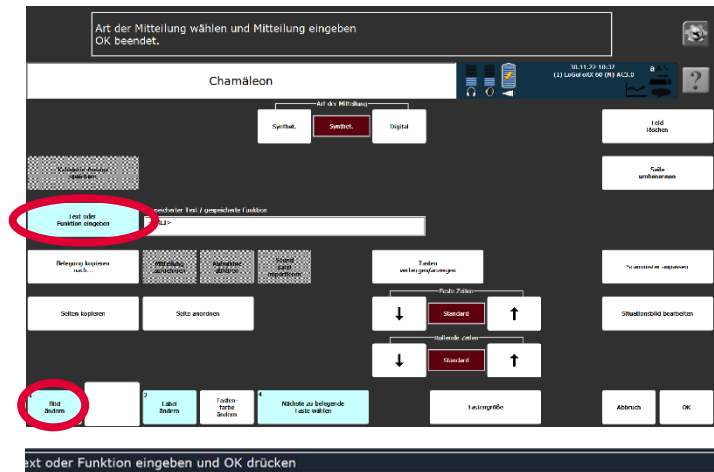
Art der Mitteilung wählen und Mitteilung eingeben
OK beendet.

Chamäleon

30.11.22 10:37
(1) LoGoFoXX 60 (M) AC3.0

?

Art der Mitteilung

Synthet.

Synthet.

Digital

Feld löschen

Seite umbenennen

Text oder Funktion eingeben

gespeicherter Text / gespeicherte Funktion

<LL>

Belegung kopieren nach...

Tasten verbergen/anzeigen

Seiten kopieren

Seite anordnen

Feste Zeilen

Standard

Situationsbild bearbeiten

Rollende Zeilen

Standard

Bild ändern

Label ändern

Tastenfarbe ändern

4

Nächste zu belegende Taste wählen

Tastengröße

Abbruch

OK

ext oder Funktion eingeben und OK drücken